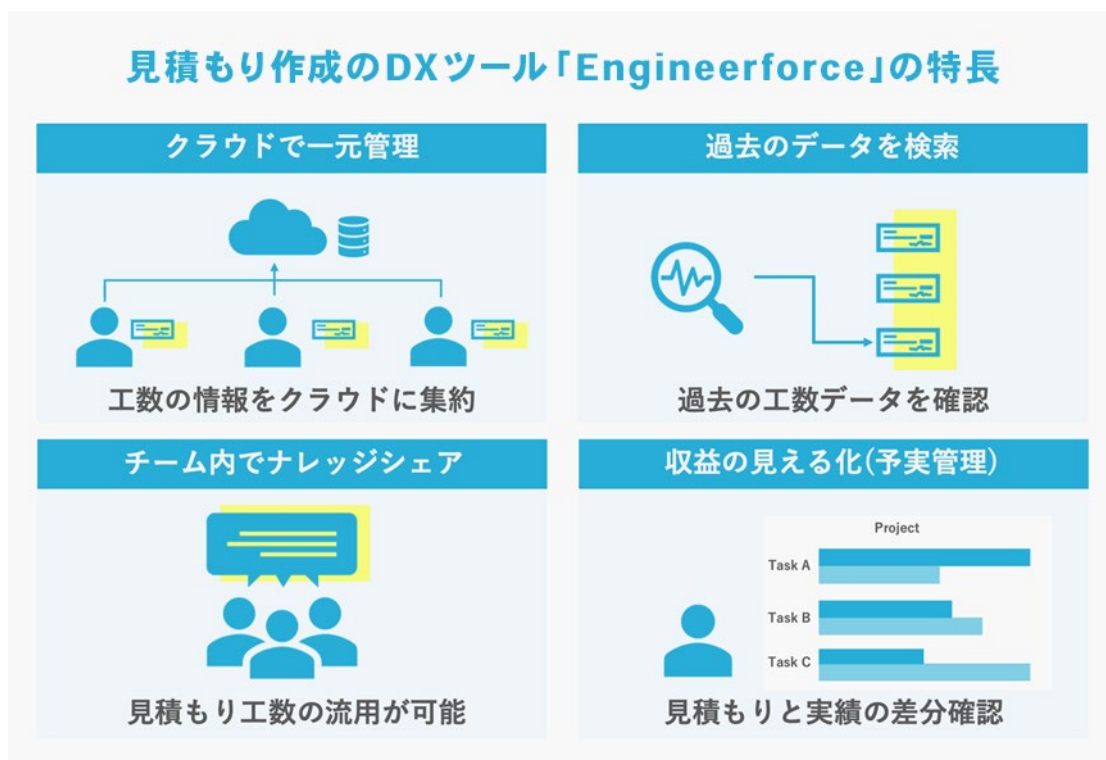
見積もり作成のDXツール「Engineerforce」の特長

クラウドで一元管理

工数の情報をクラウドに集約

過去のデータを検索

過去の工数データを確認

チーム内でナレッジシェア

見積もり工数の流用が可能

収益の見える化(予実管理)

Project

Task A

Task B

Task C

見積もりと実績の差分確認